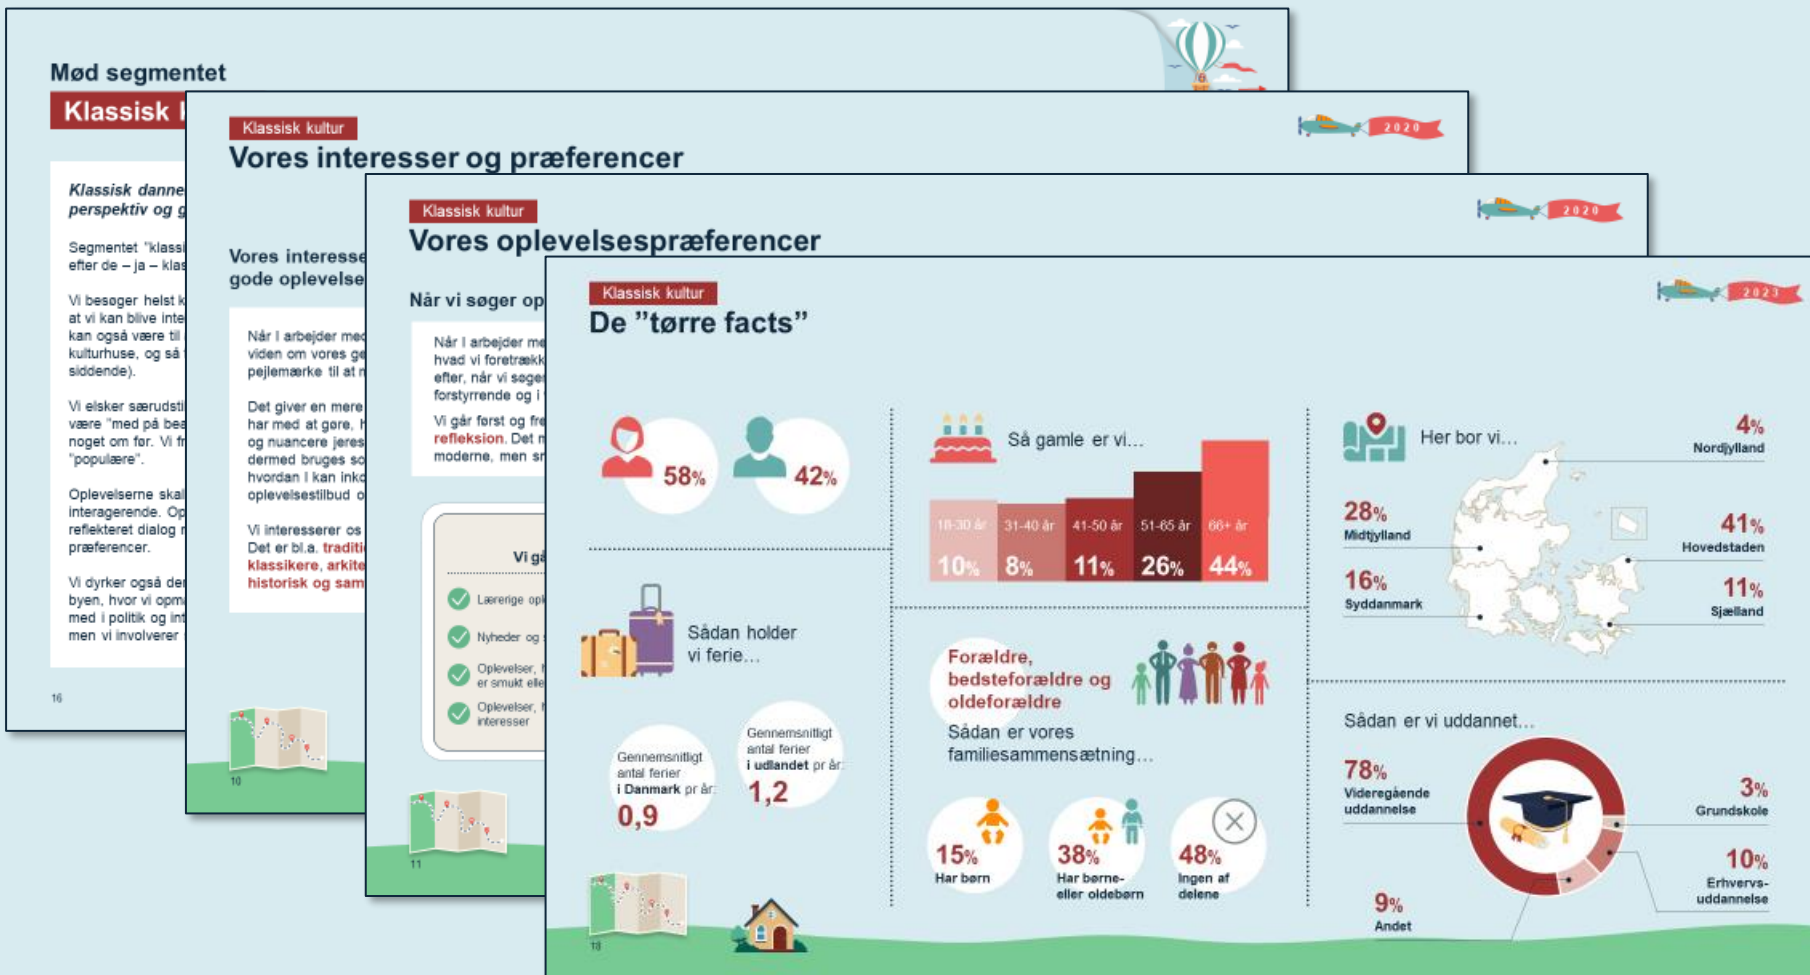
Mød segmentet

Klassisk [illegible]

Klassisk danne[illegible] perspektiv og g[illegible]

Segmentet "klassi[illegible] efter de – ja – klas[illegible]

Vi besøger helst k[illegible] at vi kan blive inte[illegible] kan også være til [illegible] kulturhuse, og så t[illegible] siddende).

Vi elsker særudsti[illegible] være "med på bea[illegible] noget om før. Vi fr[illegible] "populære".

Oplevelserne skal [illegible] interagerende. Op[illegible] reflekteret dialog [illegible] præferencer.

Vi dyrker også der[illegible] byen, hvor vi opm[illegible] med i politik og int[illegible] men vi involverer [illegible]

16

Klassisk kultur

Vores interesser og præferencer

2020

Vores interesse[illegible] gode oplevelse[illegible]

Når I arbejder med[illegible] viden om vores ge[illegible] pejlemærke til at n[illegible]

Det giver en mere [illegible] har med at gøre, h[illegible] og nuancere jeres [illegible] dermed bruges so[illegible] hvordan I kan inko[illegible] oplevelsestilbud o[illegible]

Vi interesserer os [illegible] Det er bl.a. traditi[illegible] klassikere, arkite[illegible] historisk og sam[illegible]

10

Klassisk kultur

Vores oplevelsespræferencer

2020

Når vi søger op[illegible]

Når I arbejder me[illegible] hvad vi foretrækk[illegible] efter, når vi søger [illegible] forstyrrende og i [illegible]

Vi går først og fre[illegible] refleksion. Det m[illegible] moderne, men sn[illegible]

Vi gå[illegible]

Lærerige opl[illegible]

Nyheder og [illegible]

Oplevelser, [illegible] er smukt elle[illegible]

Oplevelser, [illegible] interesser

11

Klassisk kultur

De "tørre facts"

2023

58%

42%

Så gamle er vi...

18-30 år 10%
31-40 år 8%
41-50 år 11%
51-65 år 26%
66+ år 44%

Her bor vi...

4% Nordjylland

28% Midtjylland

41% Hovedstaden

16% Syddanmark

11% Sjælland

Sådan holder vi ferie...

Gennemsnitligt antal ferier i Danmark pr år: 0,9

Gennemsnitligt antal ferier i udlandet pr år: 1,2

Forældre, bedsteforældre og oldeforældre

Sådan er vores familiesammensætning...

15% Har børn

38% Har børne- eller oldebørn

48% Ingen af delene

Sådan er vi uddannet...

78% Videregående uddannelse

3% Grundskole

10% Erhvervs-uddannelse

9% Andet

18